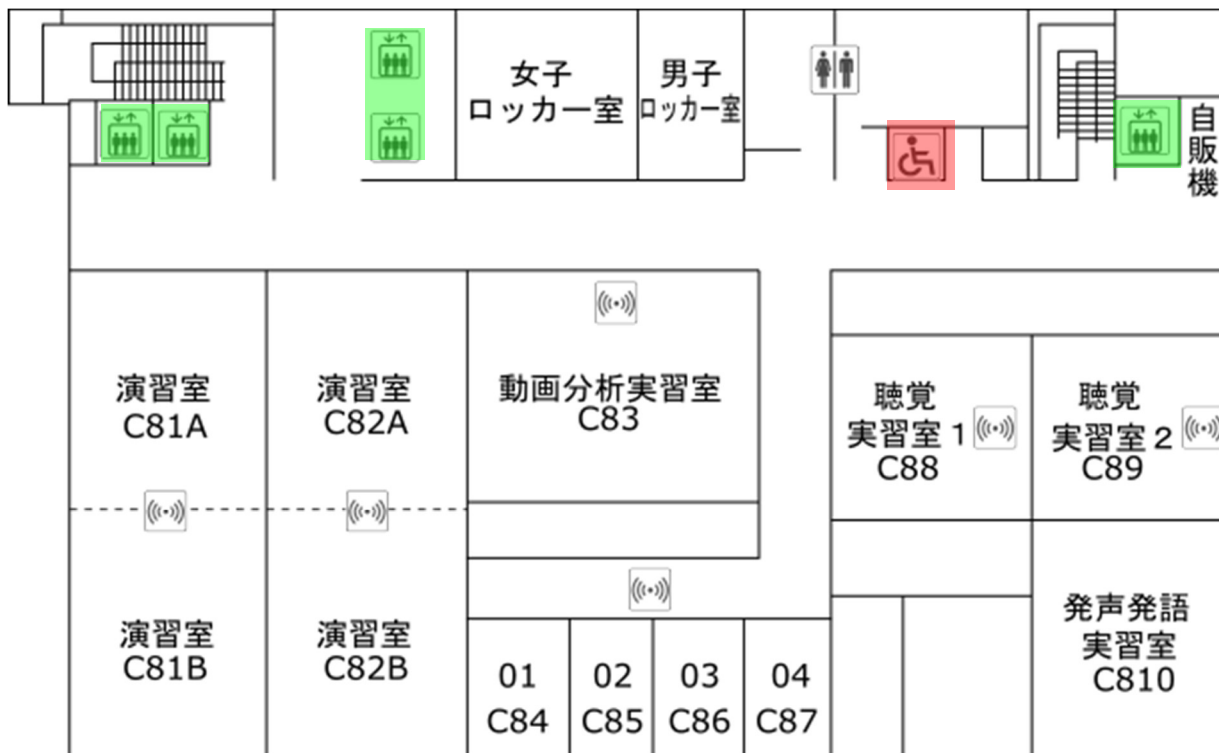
女子
ロッカー室

男子
ロッカー室

自
販
機

演習室
C81A

演習室
C82A

動画分析実習室
C83

聴覚
実習室１
C88

聴覚
実習室２
C89

演習室
C81B

演習室
C82B

発声発語
実習室
C810

01
C84

02
C85

03
C86

04
C87